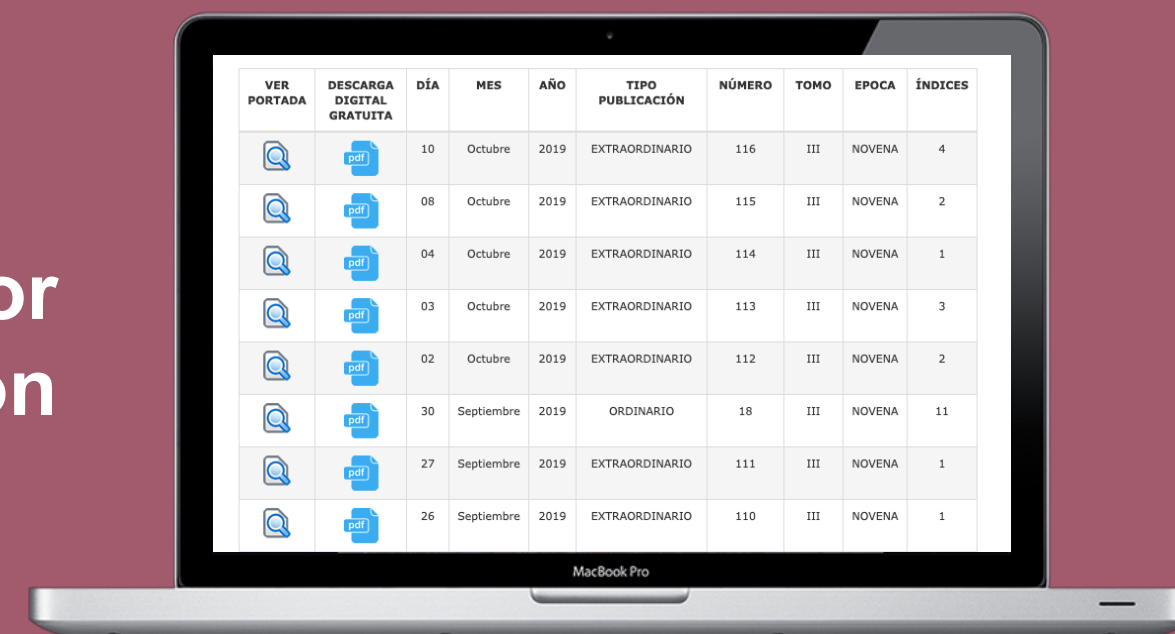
or
on

| VER PORTADA | DESCARGA DIGITAL GRATUITA | DÍA | MES | AÑO | TIPO PUBLICACIÓN | NÚMERO | TOMO | EPOCA | ÍNDICES |
|---|---|---|---|---|---|---|---|---|---|
| | pdf | 10 | Octubre | 2019 | EXTRAORDINARIO | 116 | III | NOVENA | 4 |
| | pdf | 08 | Octubre | 2019 | EXTRAORDINARIO | 115 | III | NOVENA | 2 |
| | pdf | 04 | Octubre | 2019 | EXTRAORDINARIO | 114 | III | NOVENA | 1 |
| | pdf | 03 | Octubre | 2019 | EXTRAORDINARIO | 113 | III | NOVENA | 3 |
| | pdf | 02 | Octubre | 2019 | EXTRAORDINARIO | 112 | III | NOVENA | 2 |
| | pdf | 30 | Septiembre | 2019 | ORDINARIO | 18 | III | NOVENA | 11 |
| | pdf | 27 | Septiembre | 2019 | EXTRAORDINARIO | 111 | III | NOVENA | 1 |
| | pdf | 26 | Septiembre | 2019 | EXTRAORDINARIO | 110 | III | NOVENA | 1 |

MacBook Pro